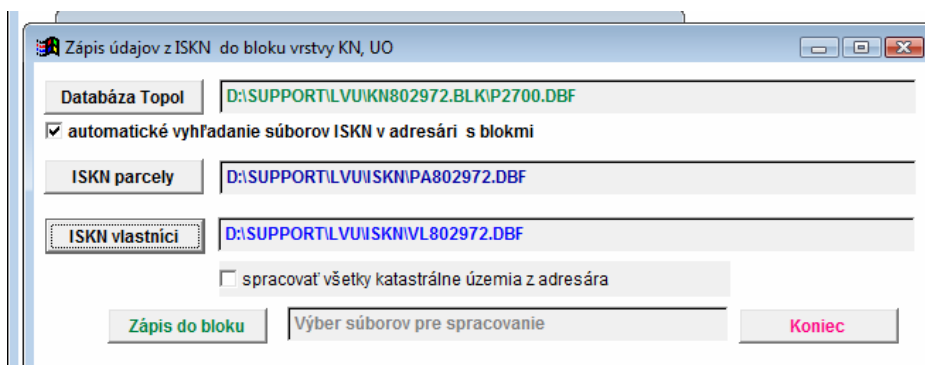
Zápis údajov z ISKN do bloku vrstvy KN, UO

Databáza Topol
D:\SUPPORT\LVU\KN802972.BLK\P2700.DBF

☑ automatické vyhľadanie súborov ISKN v adresári s blokmi

ISKN parcely
D:\SUPPORT\LVU\ISKN\PA802972.DBF

ISKN vlastníci
D:\SUPPORT\LVU\ISKN\VL802972.DBF

☐ spracovať všetky katastrálne územia z adresára

Zápis do bloku
Výber súborov pre spracovanie
Koniec